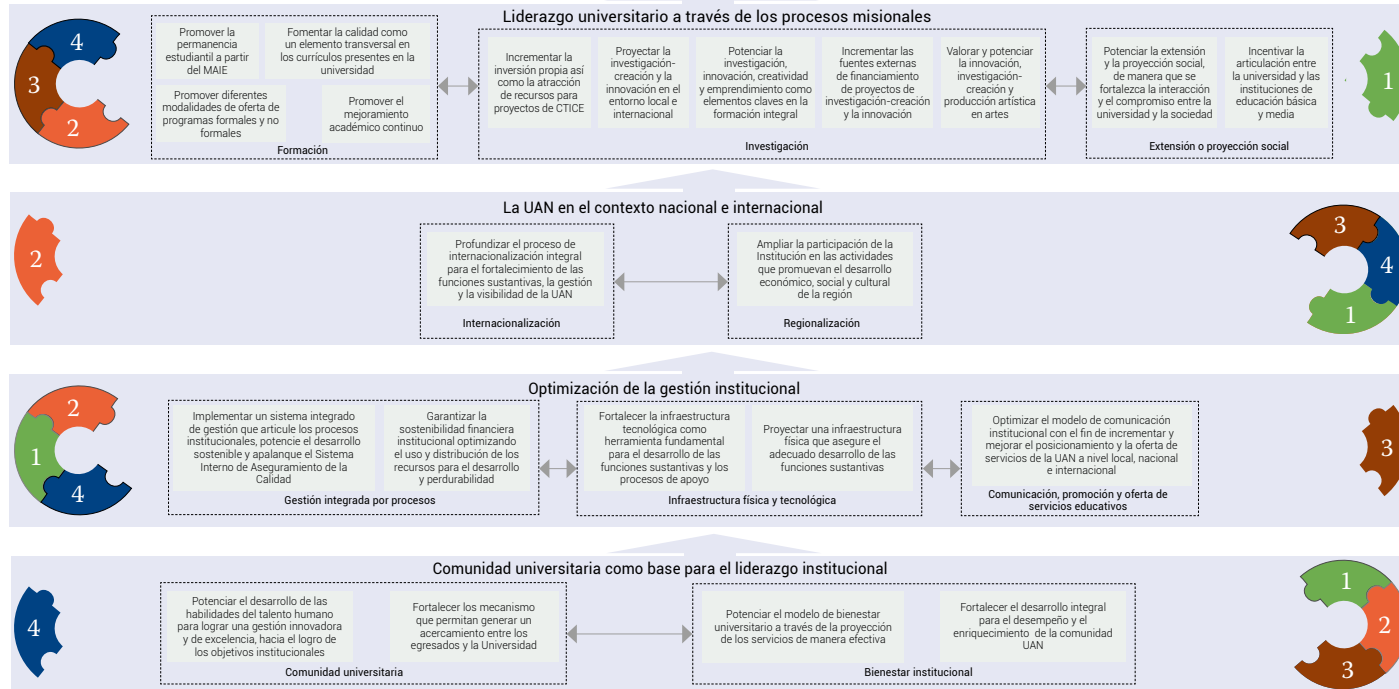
4
3
2

Liderazgo universitario a través de los procesos misionales

Promover la permanencia estudiantil a partir del MAIE

Fomentar la calidad como un elemento transversal en los currículos presentes en la universidad

Promover diferentes modalidades de oferta de programas formales y no formales

Promover el mejoramiento académico continuo

Formación

Incrementar la inversión propia así como la atracción de recursos para proyectos de CTICE

Proyectar la investigación-creación y la innovación en el entorno local e internacional

Potenciar la investigación, innovación, creatividad y emprendimiento como elementos claves en la formación integral

Incrementar las fuentes externas de financiamiento de proyectos de investigación-creación y la innovación

Valorar y potenciar la innovación, investigación-creación y producción artística en artes

Investigación

Potenciar la extensión y la proyección social, de manera que se fortalezca la interacción y el compromiso entre la universidad y la sociedad

Incentivar la articulación entre la universidad y las instituciones de educación básica y media

Extensión o proyección social

1

2

La UAN en el contexto nacional e internacional

Profundizar el proceso de internacionalización integral para el fortalecimiento de las funciones sustantivas, la gestión y la visibilidad de la UAN

Internacionalización

Ampliar la participación de la Institución en las actividades que promuevan el desarrollo económico, social y cultural de la región

Regionalización

3
4
1

2
1
4

Optimización de la gestión institucional

Implementar un sistema integrado de gestión que articule los procesos institucionales, potencie el desarrollo sostenible y apalanque el Sistema Interno de Aseguramiento de la Calidad

Garantizar la sostenibilidad financiera institucional optimizando el uso y distribución de los recursos para el desarrollo y perdurabilidad

Gestión integrada por procesos

Fortalecer la infraestructura tecnológica como herramienta fundamental para el desarrollo de las funciones sustantivas y los procesos de apoyo

Proyectar una infraestructura física que asegure el adecuado desarrollo de las funciones sustantivas

Infraestructura física y tecnológica

Optimizar el modelo de comunicación institucional con el fin de incrementar y mejorar el posicionamiento y la oferta de servicios de la UAN a nivel local, nacional e internacional

Comunicación, promoción y oferta de servicios educativos

3

4

Comunidad universitaria como base para el liderazgo institucional

Potenciar el desarrollo de las habilidades del talento humano para lograr una gestión innovadora y de excelencia, hacia el logro de los objetivos institucionales

Fortalecer los mecanismo que permitan generar un acercamiento entre los egresados y la Universidad

Comunidad universitaria

Potenciar el modelo de bienestar universitario a través de la proyección de los servicios de manera efectiva

Fortalecer el desarrollo integral para el desempeño y el enriquecimiento de la comunidad UAN

Bienestar institucional

1
2
3